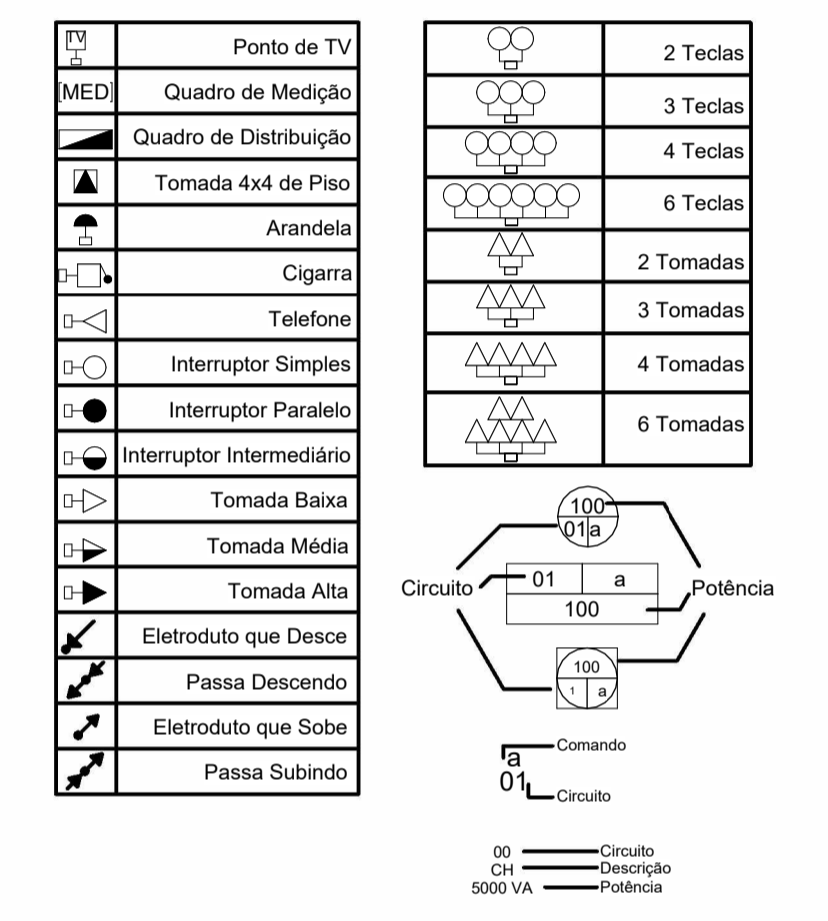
| | |
|---|---|
| TV | Ponto de TV |
| [MED] | Quadro de Medição |
| | Quadro de Distribuição |
| | Tomada 4x4 de Piso |
| | Arandela |
| | Cigarra |
| | Telefone |
| | Interruptor Simples |
| | Interruptor Paralelo |
| | Interruptor Intermediário |
| | Tomada Baixa |
| | Tomada Média |
| | Tomada Alta |
| | Eletroduto que Desce |
| | Passa Descendo |
| | Eletroduto que Sobe |
| | Passa Subindo |

| | |
|---|---|
| | 2 Teclas |
| | 3 Teclas |
| | 4 Teclas |
| | 6 Teclas |
| | 2 Tomadas |
| | 3 Tomadas |
| | 4 Tomadas |
| | 6 Tomadas |

100
01 a

Circuito
01 a
100
Potência

100
1 a

a Comando
01 Circuito

00 Circuito
CH Descrição
5000 VA Potência